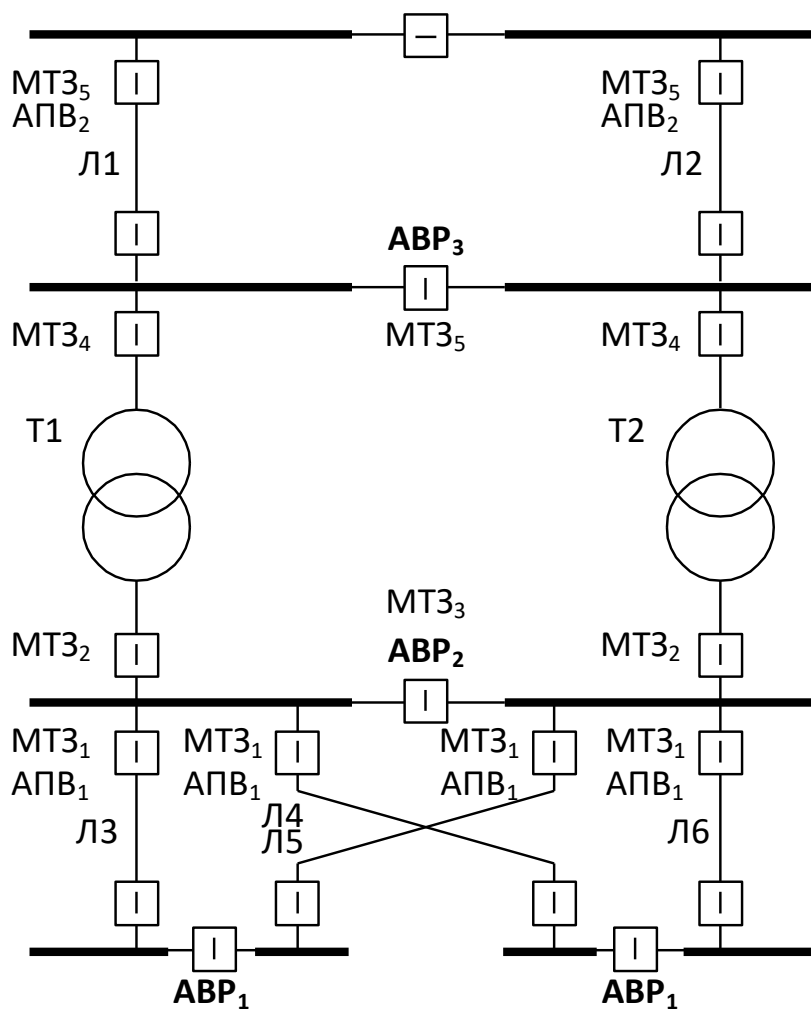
МТЗ$_5$
АПВ$_2$
Л1

МТЗ$_5$
АПВ$_2$
Л2

**АВР$_3$**

МТЗ$_4$

МТЗ$_5$

МТЗ$_4$

Т1

Т2

МТЗ$_3$
**АВР$_2$**

МТЗ$_2$

МТЗ$_2$

МТЗ$_1$
АПВ$_1$
Л3

МТЗ$_1$
АПВ$_1$
Л4
Л5

МТЗ$_1$
АПВ$_1$

МТЗ$_1$
АПВ$_1$
Л6

**АВР$_1$**

**АВР$_1$**